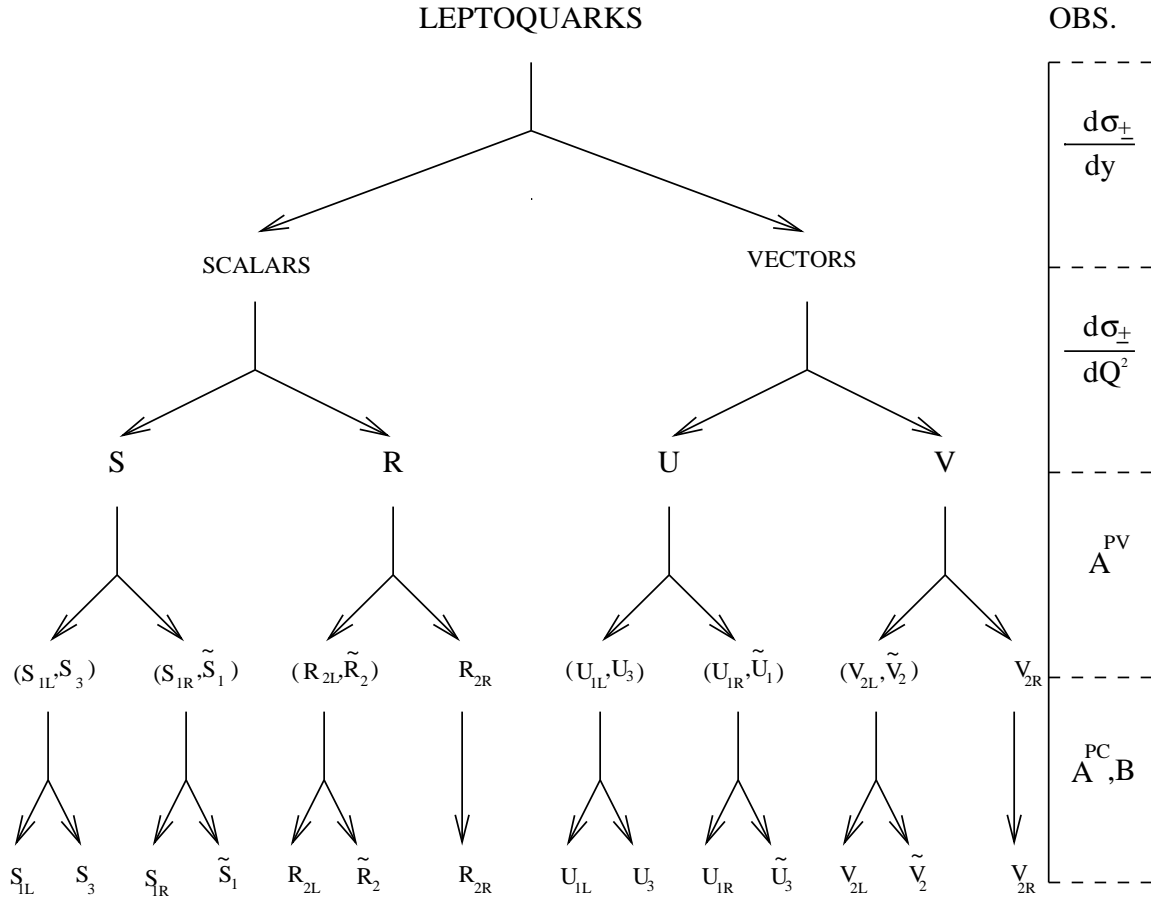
LEPTOQUARKS

OBS.

$\frac{d\sigma_{\pm}}{dy}$

SCALARS

VECTORS

$\frac{d\sigma_{\pm}}{dQ^2}$

S R U V

$A^{PV}$

$(S_{1L},S_3)$ $(S_{1R},\tilde{S}_1)$ $(R_{2L},\tilde{R}_2)$ $R_{2R}$ $(U_{1L},U_3)$ $(U_{1R},\tilde{U}_1)$ $(V_{2L},\tilde{V}_2)$ $V_{2R}$

$A^{PC}$,B

$S_{1L}$ $S_3$ $S_{1R}$ $\tilde{S}_1$ $R_{2L}$ $\tilde{R}_2$ $R_{2R}$ $U_{1L}$ $U_3$ $U_{1R}$ $\tilde{U}_3$ $V_{2L}$ $\tilde{V}_2$ $V_{2R}$